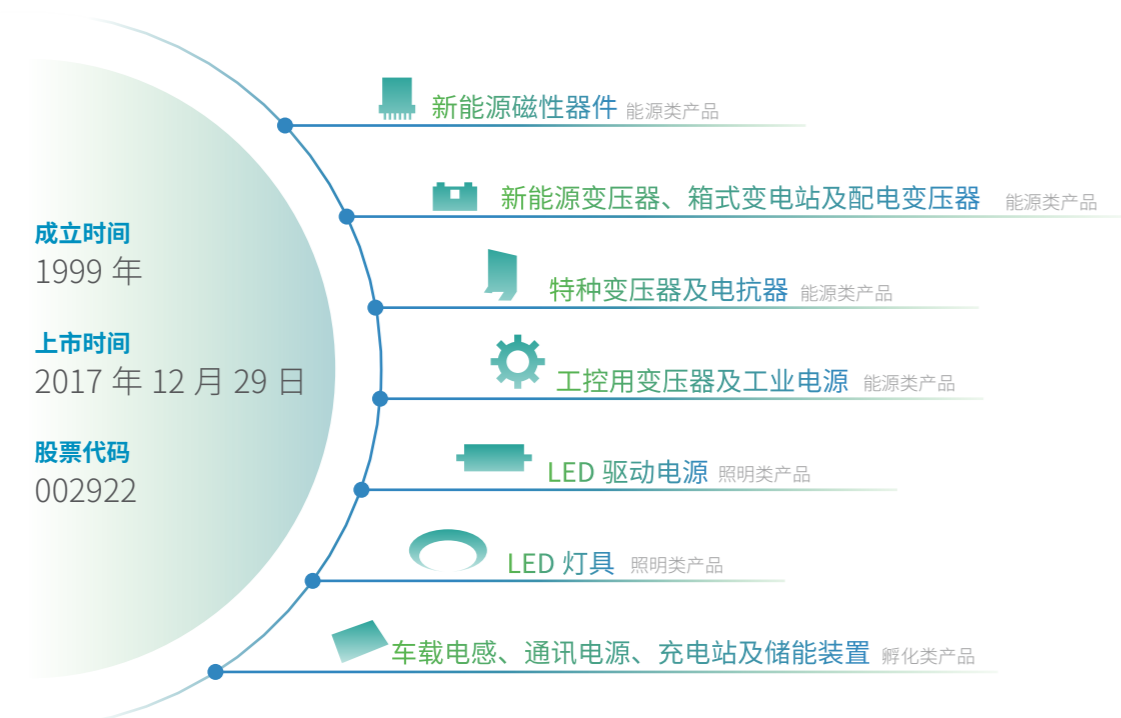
成立时间
1999 年

上市时间
2017 年 12 月 29 日

股票代码
002922

新能源磁性器件 能源类产品

新能源变压器、箱式变电站及配电变压器 能源类产品

特种变压器及电抗器 能源类产品

工控用变压器及工业电源 能源类产品

LED 驱动电源 照明类产品

LED 灯具 照明类产品

车载电感、通讯电源、充电站及储能装置 孵化类产品